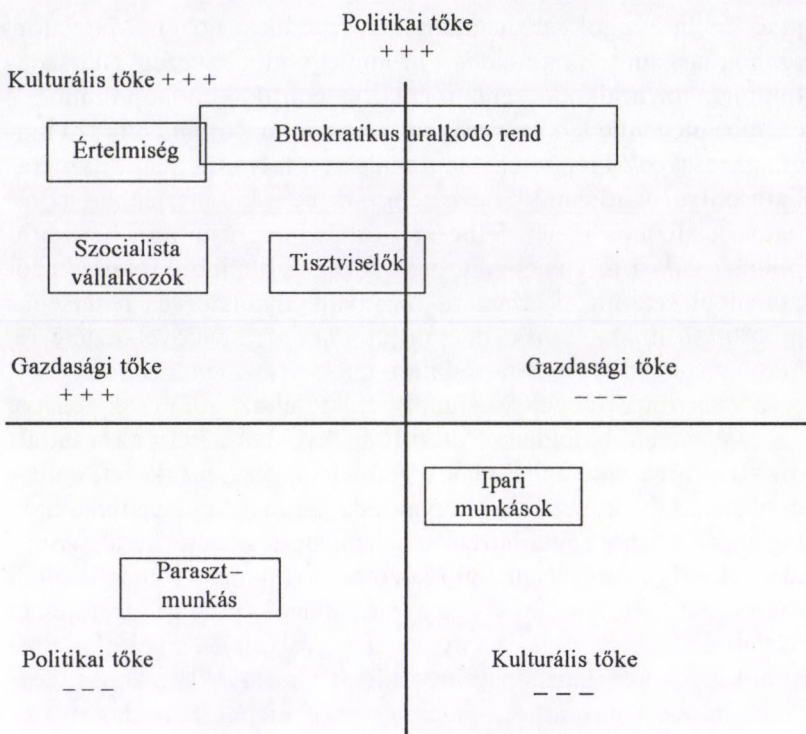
Politikai tőke
+ + +

Kulturális tőke + + +

Bürokratikus uralkodó rend

Értelmiség

Szocialista vállalkozók

Tisztviselők

Gazdasági tőke
+ + +

Gazdasági tőke
– – –

Ipari munkások

Paraszt–munkás

Politikai tőke
– – –

Kulturális tőke
– – –